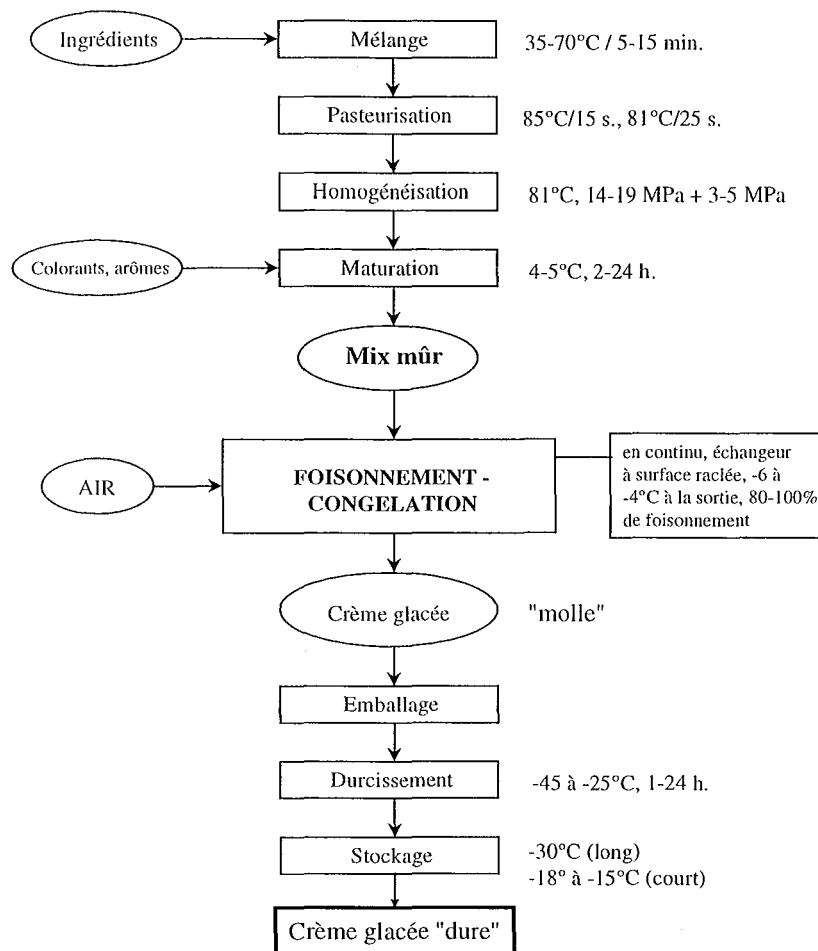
Ingrédients

Mélange

35-70°C / 5-15 min.

Pasteurisation

85°C/15 s., 81°C/25 s.

Homogénéisation

81°C, 14-19 MPa + 3-5 MPa

Colorants, arômes

Maturation

4-5°C, 2-24 h.

Mix mûr

AIR

FOISONNEMENT - CONGELATION

en continu, échangeur à surface raclée, -6 à -4°C à la sortie, 80-100% de foisonnement

Crème glacée

"molle"

Emballage

Durcissement

-45 à -25°C, 1-24 h.

Stockage

-30°C (long)
-18° à -15°C (court)

Crème glacée "dure"